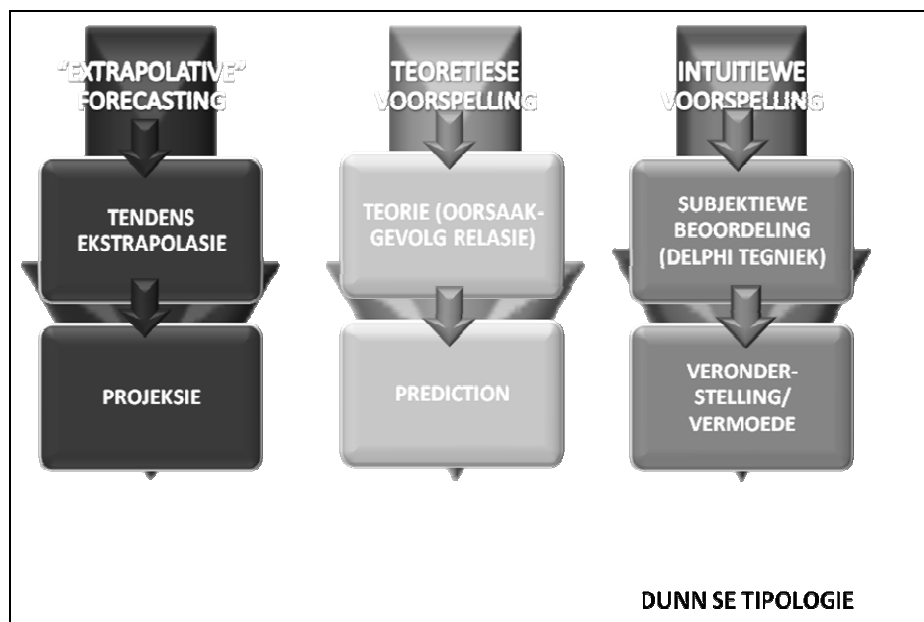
"EXTRAPOLATIVE" FORECASTING

TENDENS EKSTRAPOLASIE

PROJEKSIE

TEORETIESE VOORSPELLING

TEORIE (OORSAAK-GEVOLG RELASIE)

PREDICTION

INTUITIEWE VOORSPELLING

SUBJEKTIEWE BEOORDELING (DELPHI TEGNIEK)

VERONDER-STELLING/ VERMOEDE

DUNN SE TIPOLOGIE